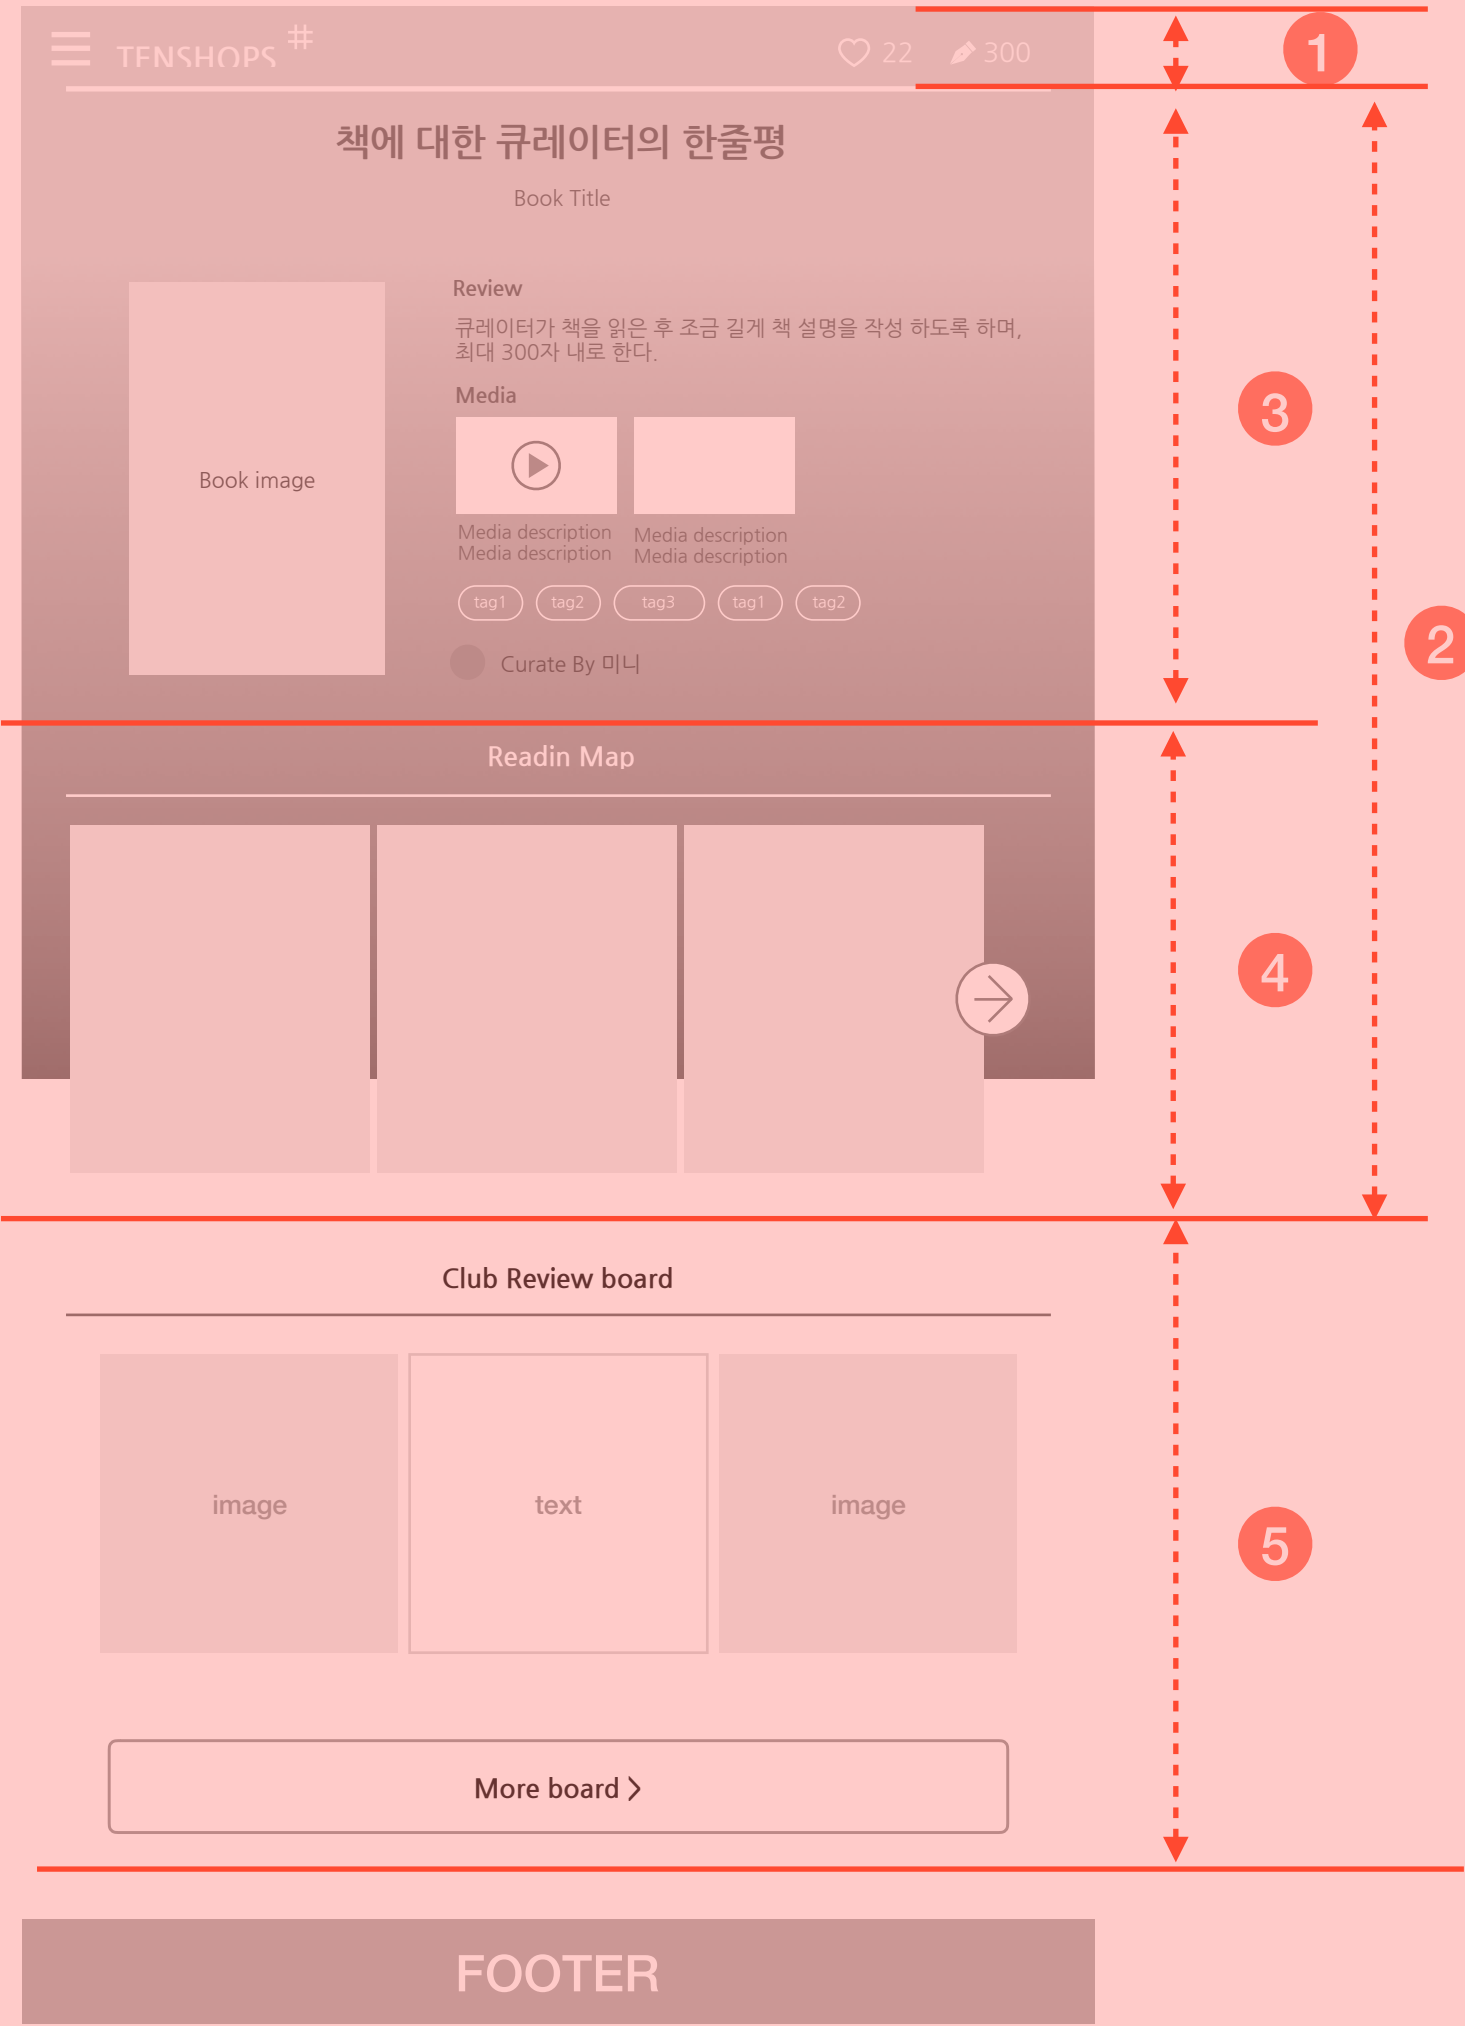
TENSHOPS #

22 300

1

책에 대한 큐레이터의 한줄평

Book Title

Book image

Review

큐레이터가 책을 읽은 후 조금 길게 책 설명을 작성 하도록 하며, 최대 300자 내로 한다.

Media

Media description
Media description

Media description
Media description

tag1 tag2 tag3 tag1 tag2

Curate By 미니

3

2

Readin Map

4

Club Review board

image

text

image

5

More board >

FOOTER